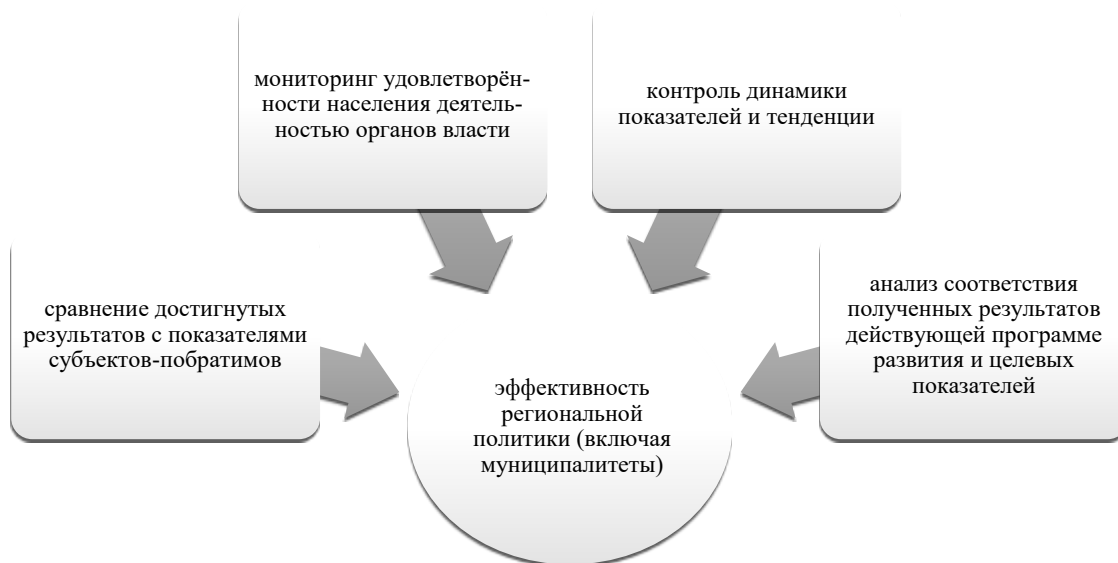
мониторинг удовлетворённости населения деятельностью органов власти

контроль динамики показателей и тенденции

сравнение достигнутых результатов с показателями субъектов-побратимов

анализ соответствия полученных результатов действующей программе развития и целевых показателей

эффективность региональной политики (включая муниципалитеты)